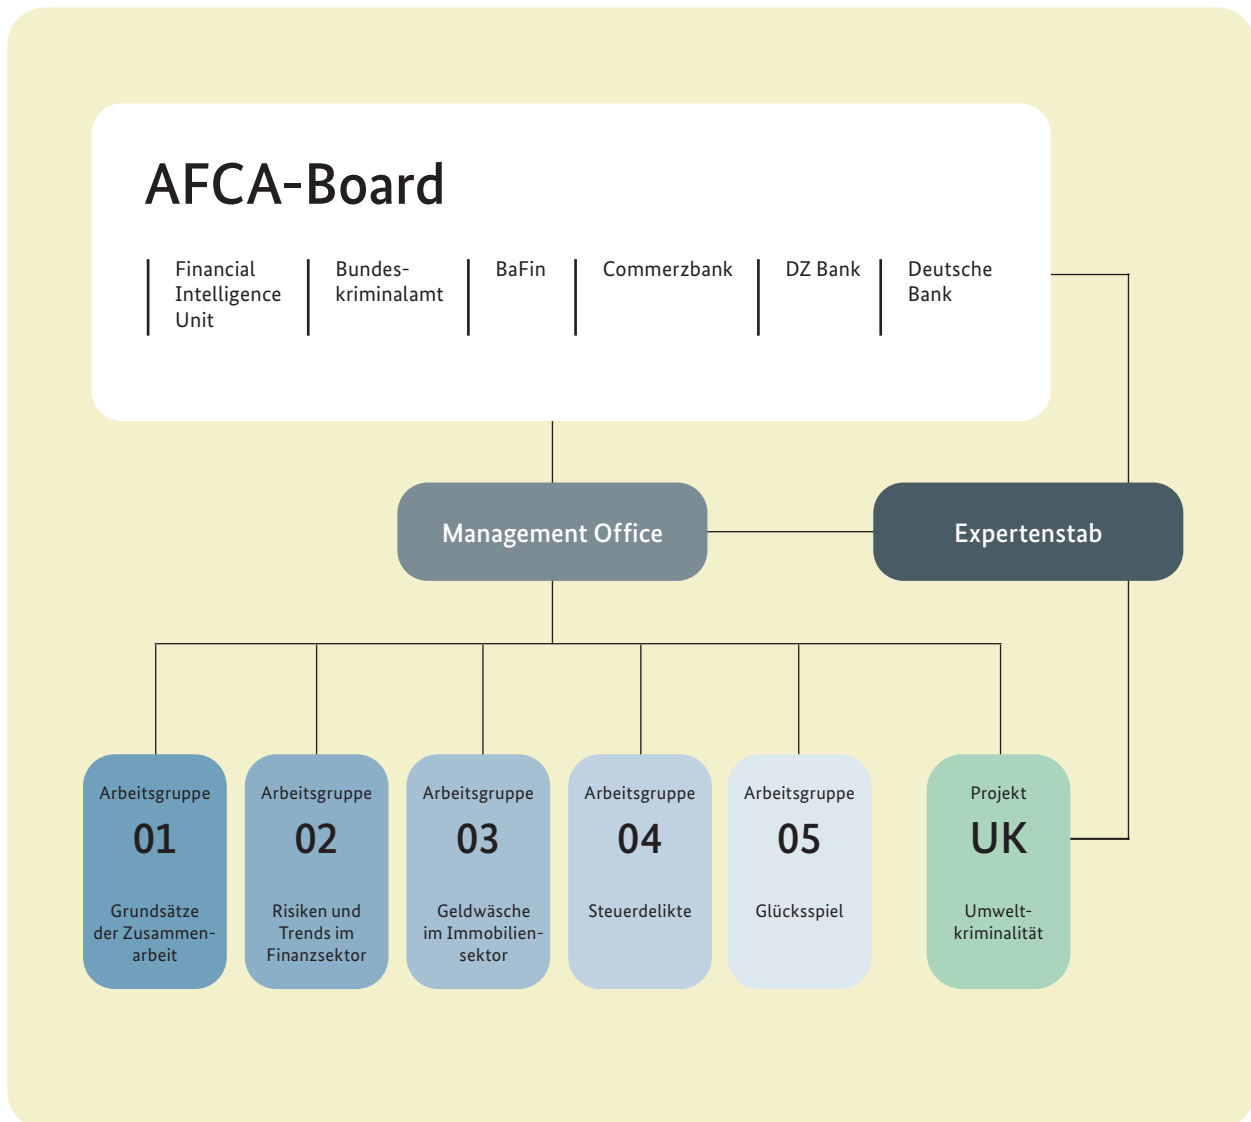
AFCA-Board

Financial Intelligence Unit

Bundeskriminalamt

BaFin

Commerzbank

DZ Bank

Deutsche Bank

Management Office

Expertenstab

Arbeitsgruppe 01 Grundsätze der Zusammenarbeit

Arbeitsgruppe 02 Risiken und Trends im Finanzsektor

Arbeitsgruppe 03 Geldwäsche im Immobiliensektor

Arbeitsgruppe 04 Steuerdelikte

Arbeitsgruppe 05 Glücksspiel

Projekt UK Umweltkriminalität